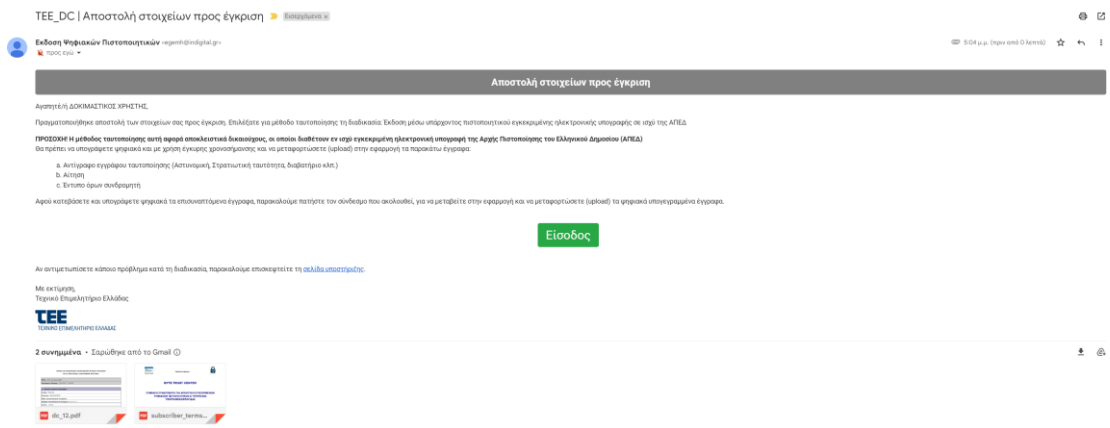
TEE_DC | Αποστολή στοιχείων προς έγκριση Εισερχόμενα ×

Εκδοση Ψηφιακών Πιστοποιητικών <egemh@indigital.gr>
προς εγώ

5:04 μ.μ. (πριν από 0 λεπτά)

Αποστολή στοιχείων προς έγκριση

Αγαπητέ/ή ΔΟΚΙΜΑΣΤΙΚΟΣ ΧΡΗΣΤΗΣ,

Πραγματοποιήθηκε αποστολή των στοιχείων σας προς έγκριση. Επιλέξατε για μέθοδο ταυτοποίησης τη διαδικασία: Έκδοση μέσω υπάρχοντος πιστοποιητικού εγκεκριμένης ηλεκτρονικής υπογραφής σε ισχύ της ΑΠΕΔ.

ΠΡΟΣΟΧΗ! Η μέθοδος ταυτοποίησης αυτή αφορά αποκλειστικά δικαιούχους, οι οποίοι διαθέτουν εν ισχύ εγκεκριμένη ηλεκτρονική υπογραφή της Αρχής Πιστοποίησης του Ελληνικού Δημοσίου (ΑΠΕΔ)
Θα πρέπει να υπογράψετε ψηφιακά και με χρήση έγκυρης χρονοσήμανσης και να μεταφορτώσετε (upload) στην εφαρμογή τα παρακάτω έγγραφα:

a. Αντίγραφο εγγράφου ταυτοποίησης (Αστυνομική, Στρατιωτική ταυτότητα, διαβατήριο κλπ.)
b. Αίτηση
c. Έντυπο όρων συνδρομητή

Αφού κατεβάσετε και υπογράψετε ψηφιακά τα επισυναπτόμενα έγγραφα, παρακαλούμε πατήστε τον σύνδεσμο που ακολουθεί, για να μεταβείτε στην εφαρμογή και να μεταφορτώσετε (upload) τα ψηφιακά υπογεγραμμένα έγγραφα.

Είσοδος

Αν αντιμετωπίσετε κάποιο πρόβλημα κατά τη διαδικασία, παρακαλούμε επισκεφτείτε τη σελίδα υποστήριξης.

Με εκτίμηση,
Τεχνικό Επιμελητήριο Ελλάδας

ΤΕΕ
ΤΕΧΝΙΚΟ ΕΠΙΜΕΛΗΤΗΡΙΟ ΕΛΛΑΔΑΣ

2 συνημμένα • Σαρώθηκε από το Gmail

dc_12.pdf
subscriber_terms...